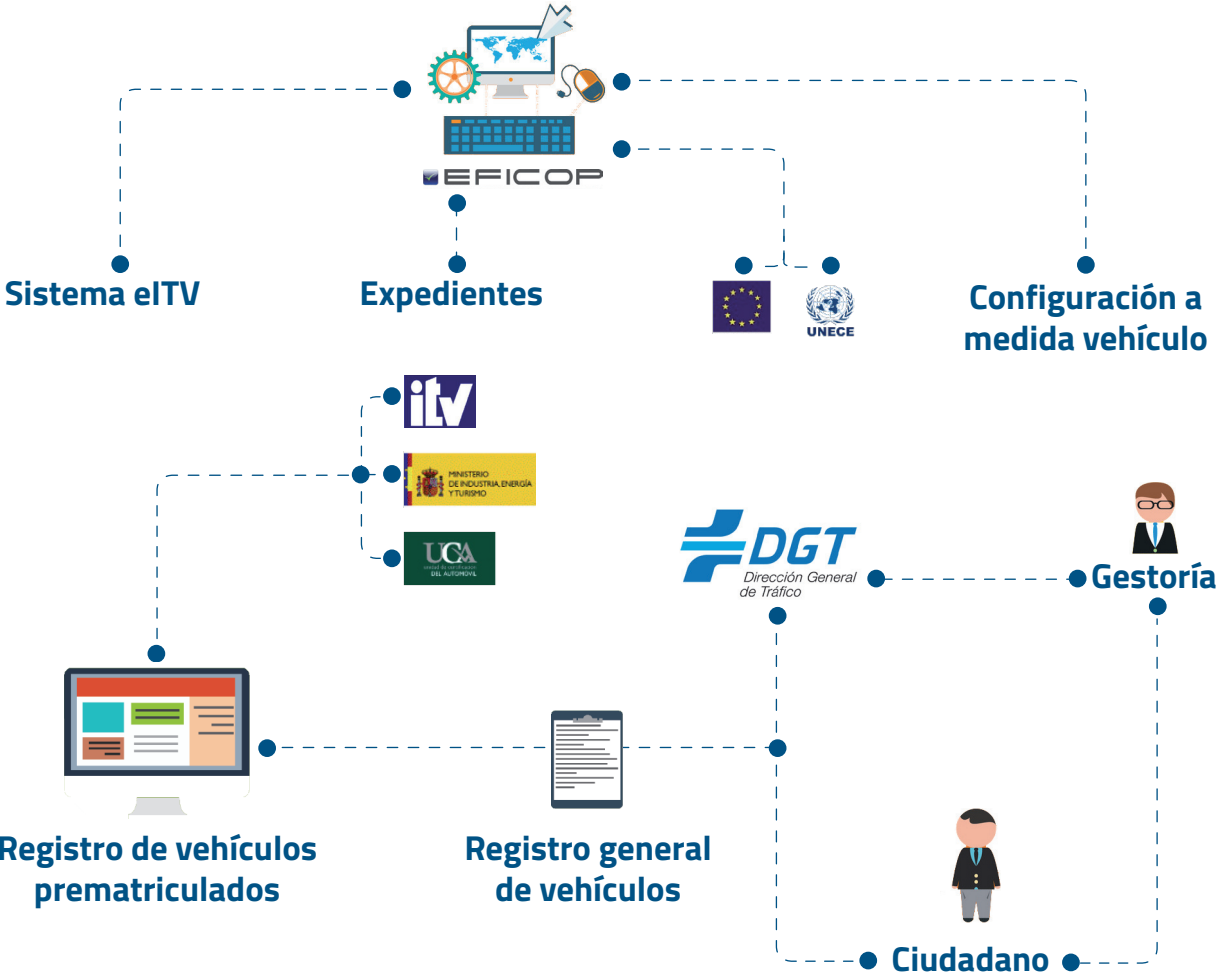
EFICOP

Sistema eITV

Expedientes

UNECE

Configuración a medida vehículo

itv

MINISTERIO DE INDUSTRIA, ENERGÍA Y TURISMO

UCA
DEL AUTOMOVIL

DGT
Dirección General de Tráfico

Gestoría

Registro de vehículos prematriculados

Registro general de vehículos

Ciudadano